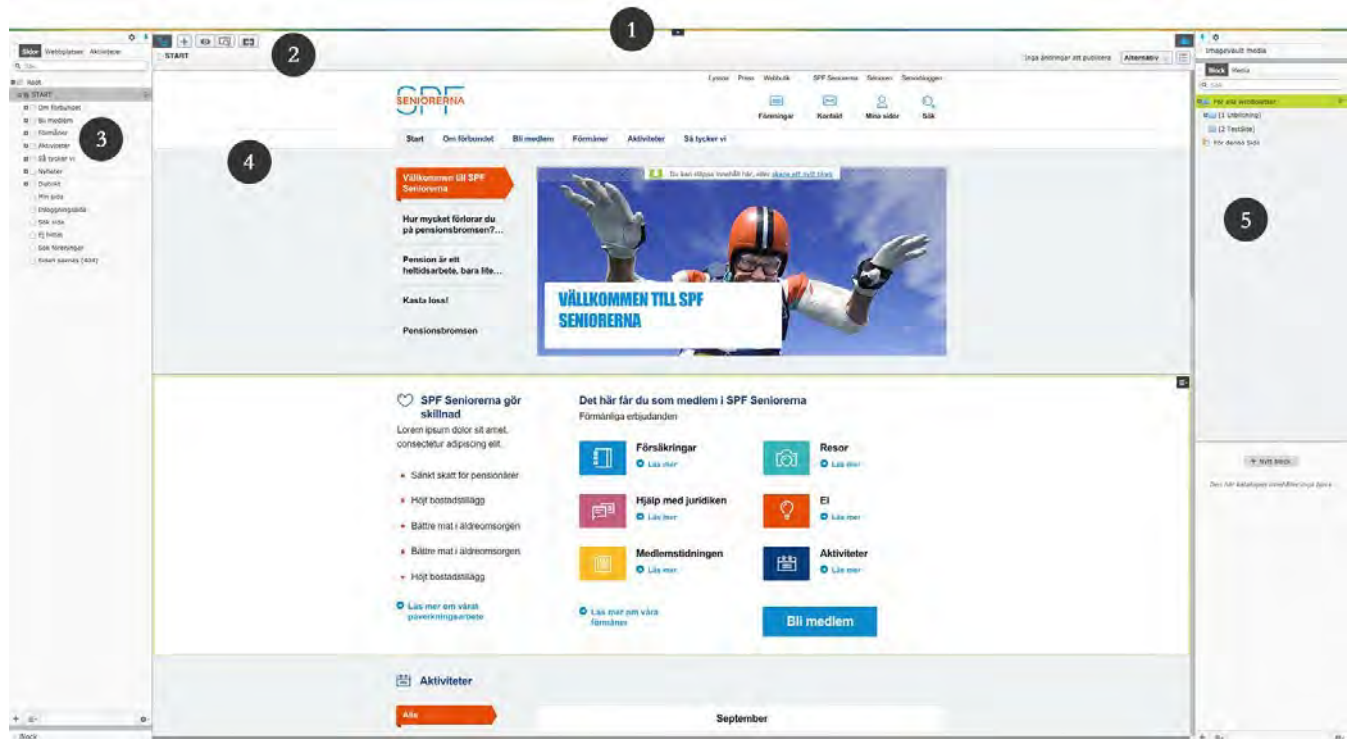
1

2

3

4

5

Sidor Webbplatser Aktiviteter

Rot

START

Om förbundet

Bli medlem

Förmåner

Aktiviteter

Så tycker vi

Nyheter

Distrikt

Min sida

Inloggningssida

Sök sida

Ej hittat

Sök föreningar

Sidan saknas (404)

START

Inga ändringar att publicera Alternativ

Lyssna Press Webbutik SPF Seniorerna Tidningen Seniorbloggen

SPF SENIORERNA

Förmåner Kontakt Mina sidor Sök

Start Om förbundet Bli medlem Förmåner Aktiviteter Så tycker vi

Välkommen till SPF Seniorerna

Hur mycket förlorar du på pensionsbromsen?...

Pension är ett heltidsarbete, bara lite...

Kasta loss!

Pensionsbromsen

Du kan släppa innehåll här, eller skapa ett nytt block

VÄLLKOMMEN TILL SPF SENIORERNA

SPF Seniorerna gör skillnad

Lorem ipsum dolor sit amet, consectetur adipiscing elit.

Sänkt skatt för pensionärer

Höjt bostadstillägg

Bättre mat i äldreomsorgen

Bättre mat i äldreomsorgen

Höjt bostadstillägg

Läs mer om vårat påverkningsarbete

Det här får du som medlem i SPF Seniorerna

Förmånliga erbjudanden

Försäkringar

Läs mer

Resor

Läs mer

Hjälp med juridiken

Läs mer

El

Läs mer

Medlemstidningen

Läs mer

Aktiviteter

Läs mer

Läs mer om våra förmåner

Bli medlem

Aktiviteter

Alla

September

Block

ImageVault media

Block Media

Sök

För alla webbplatser

[1 Utbildning]

[2 Testsida]

För denna sida

+ Nytt block

Den här katalogen innehåller inga block